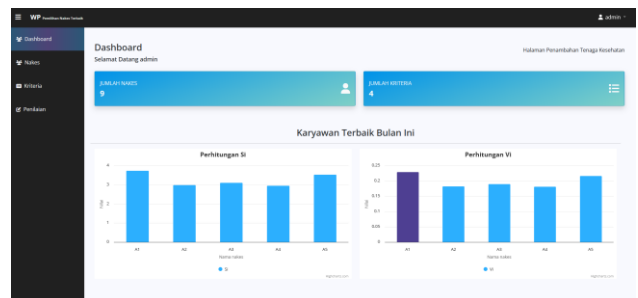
≡ WP Pemilihan Nakes Terbaik

admin

Dashboard

Nakes

Kriteria

Penilaian

Dashboard
Selamat Datang admin

Halaman Penambahan Tenaga Kesehatan

JUMLAH NAKES
9

JUMLAH KRITERIA
4

Karyawan Terbaik Bulan Ini

Perhitungan Si

4
3
2
1
0

Nilai

A1 A2 A3 A4 A5

Nama nakes

Si

Highcharts.com

Perhitungan Vi

0.25
0.2
0.15
0.1
0.05
0

Nilai

A1 A2 A3 A4 A5

Nama nakes

Vi

Highcharts.com